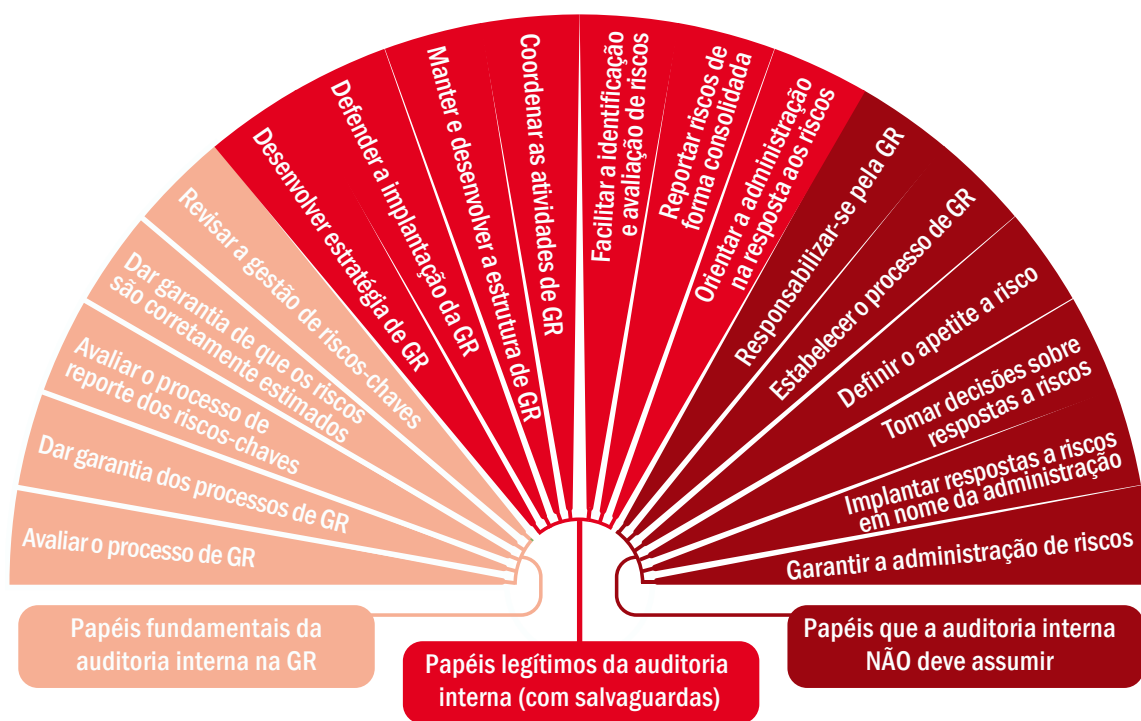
Avaliar o processo de GR

Dar garantia dos processos de GR

Avaliar o processo de reporte dos riscos-chaves

Dar garantia de que os riscos são corretamente estimados

Revisar a gestão de riscos-chaves

Desenvolver estratégia de GR

Defender a implantação da GR

Manter e desenvolver a estrutura de GR

Coordenar as atividades de GR

Facilitar a identificação e avaliação de riscos

Reportar riscos de forma consolidada

Orientar a administração na resposta aos riscos

Responsabilizar-se pela GR

Estabelecer o processo de GR

Definir o apetite a risco

Tomar decisões sobre respostas a riscos

Implantar respostas a riscos em nome da administração

Garantir a administração de riscos

Papéis fundamentais da auditoria interna na GR

Papéis legítimos da auditoria interna (com salvaguardas)

Papéis que a auditoria interna NÃO deve assumir